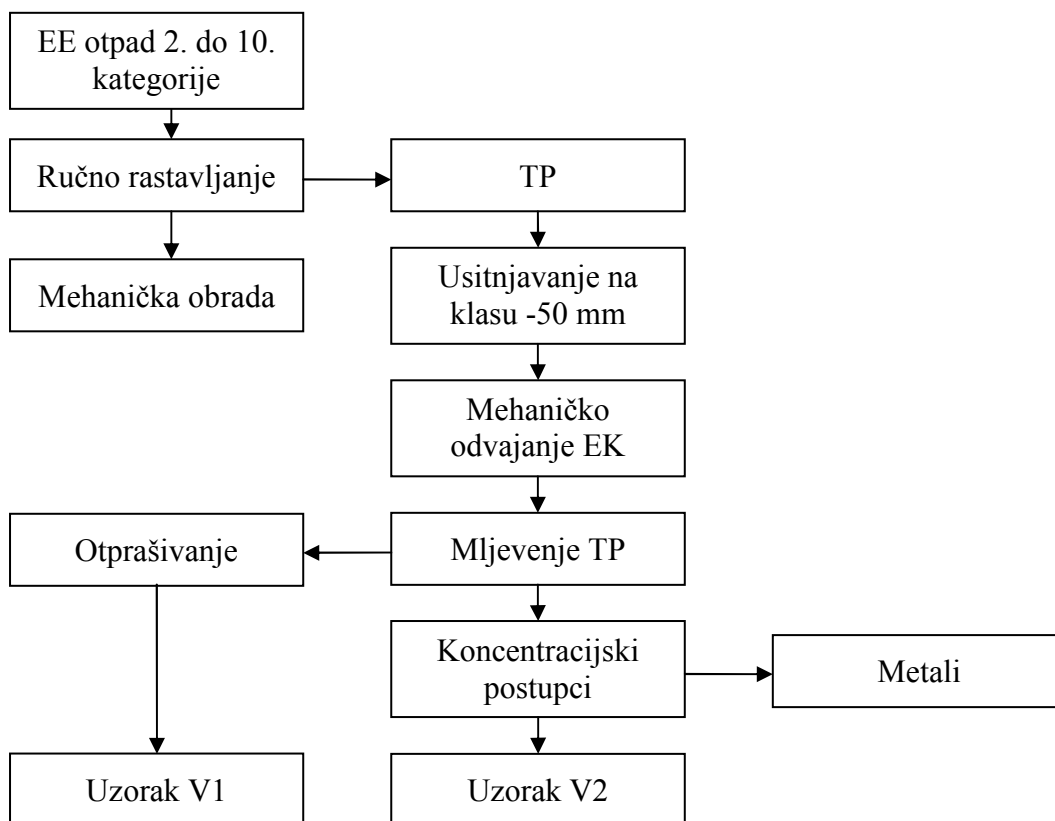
EE otpad 2. do 10. kategorije

Ručno rastavljanje

TP

Mehanička obrada

Usitnjavanje na klasu -50 mm

Mehaničko odvajanje EK

Otprašivanje

Mljevenje TP

Koncentracijski postupci

Metali

Uzorak V1

Uzorak V2